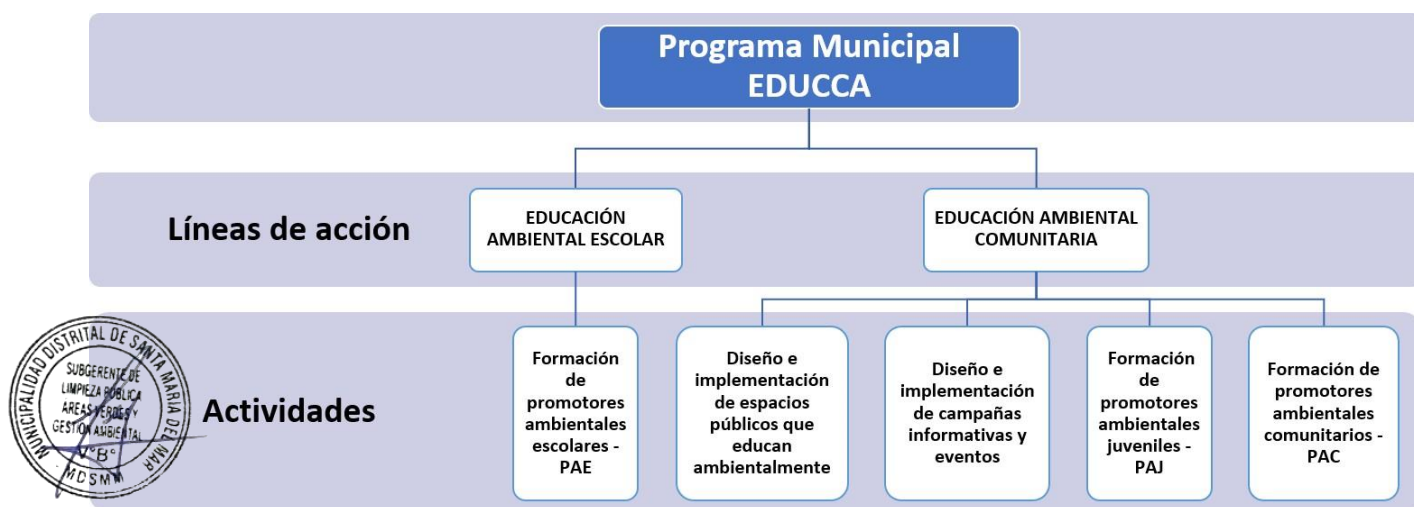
Programa Municipal EDUCCA

Líneas de acción

EDUCACIÓN AMBIENTAL ESCOLAR

EDUCACIÓN AMBIENTAL COMUNITARIA

Actividades

Formación de promotores ambientales escolares - PAE

Diseño e implementación de espacios públicos que educan ambientalmente

Diseño e implementación de campañas informativas y eventos

Formación de promotores ambientales juveniles - PAJ

Formación de promotores ambientales comunitarios - PAC

MUNICIPALIDAD DISTRITAL DE SANTA MARIA DEL MAR
SUBGERENTE DE LIMPIEZA PUBLICA AREAS VERDES Y GESTION AMBIENTAL
V°B°
MDSM